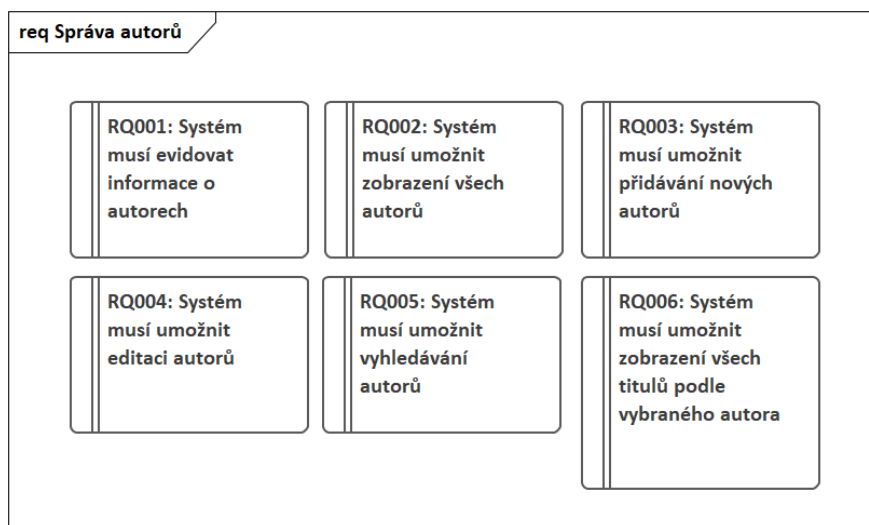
req Správa autorů

RQ001: Systém musí evidovat informace o autorech

RQ002: Systém musí umožnit zobrazení všech autorů

RQ003: Systém musí umožnit přidávání nových autorů

RQ004: Systém musí umožnit editaci autorů

RQ005: Systém musí umožnit vyhledávání autorů

RQ006: Systém musí umožnit zobrazení všech titulů podle vybraného autora